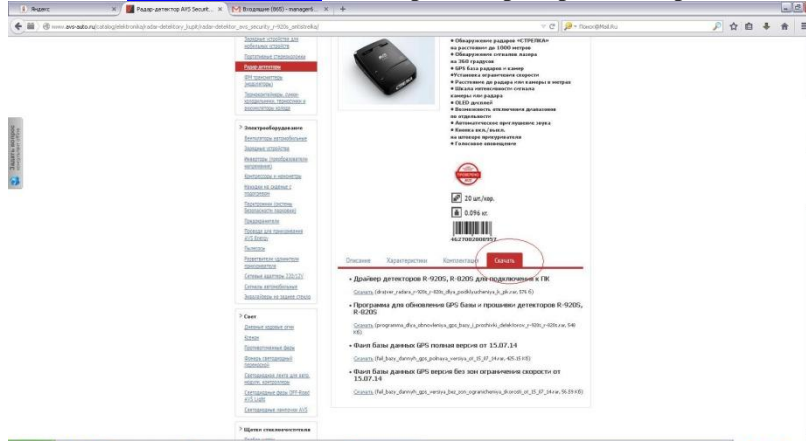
Яндекс | Радар-детектор AVS Securit... | Входящие (865) - managerA... | +

www.avs-auto.ru/catalog/elektronika/radar-detektory_hupt/radar-detektor_avs_security_r-920s_antistrelka/

Поиск@Mail.Ru

Задать вопрос

Зарядные устройства для мобильных устройств
Портативные стационарные
Радар-детекторы
FM-трансмиттеры (модуляторы)
Звукоизоляторы, сумки, холодильники, термосумки и аксессуары к ним

Электрооборудование
Вентиляторы автомобильные
Зарядные устройства
Инверторы (преобразователи напряжения)
Компрессоры и манометры
Кнопки на руль и переключатели
Парктроники (система безопасности парковки)
Предохранители
Провода для прикуривания AVS Energy
Разъемы
Разветвители прикуривателя
Сетевые адаптеры 220-12V
Сигналы автомобильные
Зарядка/ввод на задние стекла

Свет
Дневные ходовые огни
Ксенон
Противотуманные фары
Фонарь светодиодный переносной
Светодиодная лента для авто модуль, контроллеры
Светодиодные фары OFF-Road AVS Light
Светодиодные лампочки AVS

Щетки стеклоочистителя

• Обнаружение радаров «СТРЕЛКА» на расстоянии до 1000 метров
• Обнаружение сигналов лазера на 360 градусов
• GPS База радаров и камер
• Установка ограничения скорости
• Расстояние до радара или камеры в метрах
• Шкала интенсивности сигнала камеры или радара
• OLED дисплей
• Возможность отключения диапазонов по отдельности
• Автоматическое приглушение звука
• Кнопка вкл./выкл. на штекере прикуривателя
• Голосовое оповещение

20 шт./кор.
0.096 кг.
4627082800957

Описание | Характеристики | Комплектация | Скачать

• Драйвер детекторов R-920S, R-820S для подключения к ПК
Скачать (drayver_radara_r-920s_r-820s_dlya_podklyucheniya_k_pk.rar, 575 Кб)

• Программа для обновления GPS базы и прошивки детекторов R-920S, R-820S
Скачать (programma_dlya_obnovleniya_gps_bazy_i_proshivki_detektorov_r-920s_r-820s.rar, 540 Кб)

• Файл базы данных GPS полная версия от 15.07.14
Скачать (fail_bazy_dannyh_gps_polnaya_versiya_ot_15_07_14.rar, 425.16 Кб)

• Файл базы данных GPS версия без зон ограничения скорости от 15.07.14
Скачать (fail_bazy_dannyh_gps_versiya_bez_zon_ogranicheniya_skorosti_ot_15_07_14.rar, 56.03 Кб)